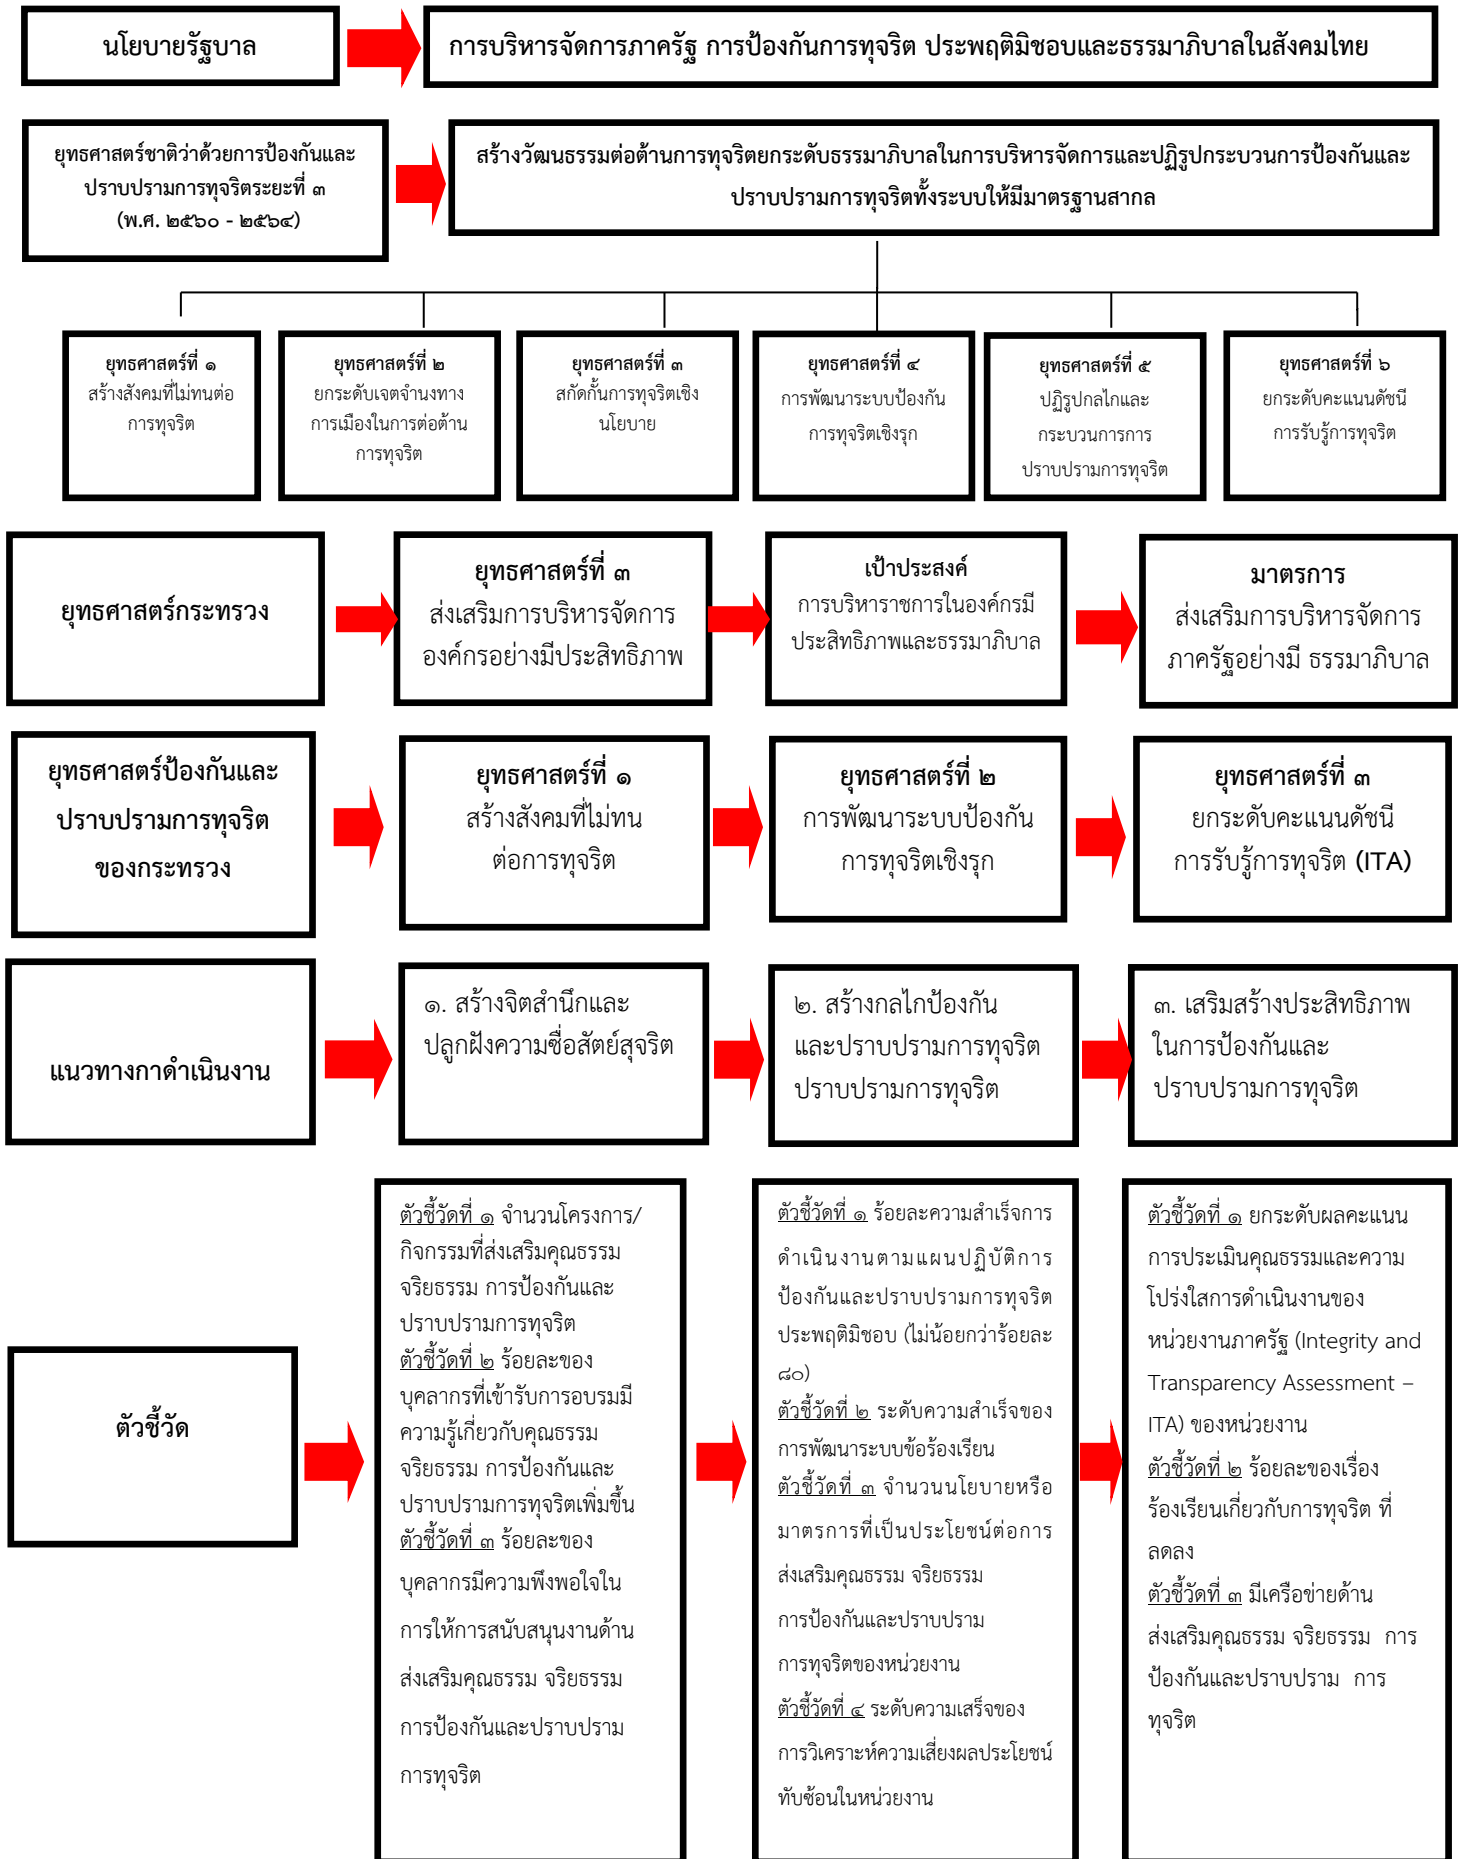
นโยบายรัฐบาล

การบริหารจัดการภาครัฐ การป้องกันการทุจริต ประพฤติมิชอบและธรรมาภิบาลในสังคมไทย

ยุทธศาสตร์ชาติว่าด้วยการป้องกันและปราบปรามการทุจริตระยะที่ ๓ (พ.ศ. ๒๕๖๐ - ๒๕๖๔)

สร้างวัฒนธรรมต่อต้านการทุจริตยกระดับธรรมาภิบาลในการบริหารจัดการและปฏิรูปกระบวนการป้องกันและปราบปรามการทุจริตทั้งระบบให้มีมาตรฐานสากล

ยุทธศาสตร์ที่ ๑
สร้างสังคมที่ไม่ทนต่อการทุจริต

ยุทธศาสตร์ที่ ๒
ยกระดับเจตจำนงทางการเมืองในการต่อต้านการทุจริต

ยุทธศาสตร์ที่ ๓
สกัดกั้นการทุจริตเชิงนโยบาย

ยุทธศาสตร์ที่ ๔
การพัฒนาระบบป้องกันการทุจริตเชิงรุก

ยุทธศาสตร์ที่ ๕
ปฏิรูปกลไกและกระบวนการการปราบปรามการทุจริต

ยุทธศาสตร์ที่ ๖
ยกระดับคะแนนดัชนีการรับรู้การทุจริต

ยุทธศาสตร์กระทรวง

ยุทธศาสตร์ที่ ๓
ส่งเสริมการบริหารจัดการองค์กรอย่างมีประสิทธิภาพ

เป้าประสงค์
การบริหาราชการในองค์กรมีประสิทธิภาพและธรรมาภิบาล

มาตรการ
ส่งเสริมการบริหารจัดการภาครัฐอย่างมี ธรรมาภิบาล

ยุทธศาสตร์ป้องกันและปราบปรามการทุจริตของกระทรวง

ยุทธศาสตร์ที่ ๑
สร้างสังคมที่ไม่ทนต่อการทุจริต

ยุทธศาสตร์ที่ ๒
การพัฒนาระบบป้องกันการทุจริตเชิงรุก

ยุทธศาสตร์ที่ ๓
ยกระดับคะแนนดัชนีการรับรู้การทุจริต (ITA)

แนวทางกาดำเนินงาน

๑. สร้างจิตสำนึกและปลูกฝังความซื่อสัตย์สุจริต

๒. สร้างกลไกป้องกันและปราบปรามการทุจริตปราบปรามการทุจริต

๓. เสริมสร้างประสิทธิภาพในการป้องกันและปราบปรามการทุจริต

ตัวชี้วัด

ตัวชี้วัดที่ ๑ จำนวนโครงการ/กิจกรรมที่ส่งเสริมคุณธรรมจริยธรรม การป้องกันและปราบปรามการทุจริต
ตัวชี้วัดที่ ๒ ร้อยละของบุคลากรที่เข้ารับการอบรมมีความรู้เกี่ยวกับคุณธรรมจริยธรรม การป้องกันและปราบปรามการทุจริตเพิ่มขึ้น
ตัวชี้วัดที่ ๓ ร้อยละของบุคลากรมีความพึงพอใจในการให้การสนับสนุนงานด้านส่งเสริมคุณธรรม จริยธรรม การป้องกันและปราบปรามการทุจริต

ตัวชี้วัดที่ ๑ ร้อยละความสำเร็จการดำเนินงานตามแผนปฏิบัติการป้องกันและปราบปรามการทุจริตประพฤติมิชอบ (ไม่น้อยกว่าร้อยละ ๘๐)
ตัวชี้วัดที่ ๒ ระดับความสำเร็จของการพัฒนาระบบข้อร้องเรียน
ตัวชี้วัดที่ ๓ จำนวนนโยบายหรือมาตรการที่เป็นประโยชน์ต่อการส่งเสริมคุณธรรม จริยธรรม การป้องกันและปราบปรามการทุจริตของหน่วยงาน
ตัวชี้วัดที่ ๔ ระดับความเสร็จของการวิเคราะห์ความเสี่ยงผลประโยชน์ทับซ้อนในหน่วยงาน

ตัวชี้วัดที่ ๑ ยกระดับผลคะแนนการประเมินคุณธรรมและความโปร่งใสการดำเนินงานของหน่วยงานภาครัฐ (Integrity and Transparency Assessment – ITA) ของหน่วยงาน
ตัวชี้วัดที่ ๒ ร้อยละของเรื่องร้องเรียนเกี่ยวกับการทุจริต ที่ลดลง
ตัวชี้วัดที่ ๓ มีเครือข่ายด้านส่งเสริมคุณธรรม จริยธรรม การป้องกันและปราบปราม การทุจริต